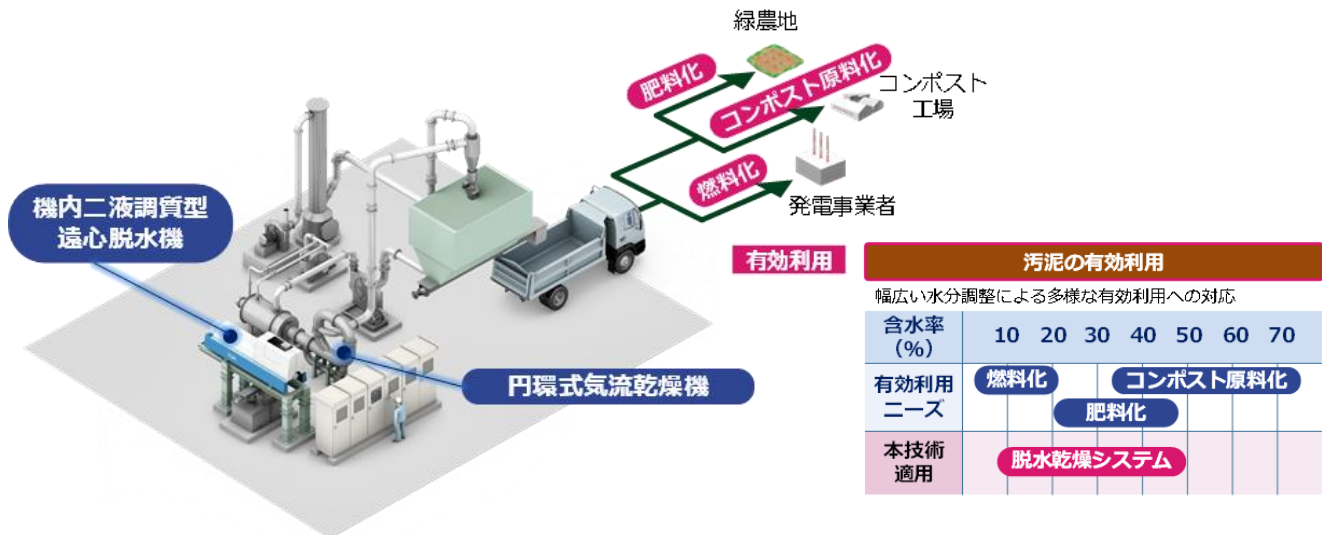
緑農地

肥料化

コンポスト原料化

コンポスト工場

燃料化

発電事業者

機内二液調質型遠心脱水機

円環式気流乾燥機

有効利用

汚泥の有効利用

幅広い水分調整による多様な有効利用への対応

| 含水率(%) | 10 20 30 40 50 60 70 |
|---|---|
| 有効利用ニーズ | 燃料化 コンポスト原料化 肥料化 |
| 本技術適用 | 脱水乾燥システム |